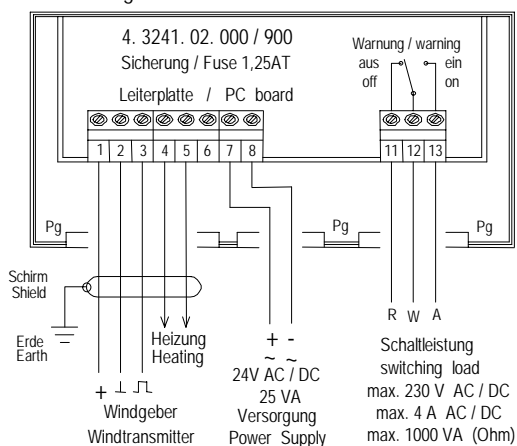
4. 3241. 02. 000 / 900
Sicherung / Fuse 1,25AT

Leiterplatte / PC board

1 2 3 4 5 6 7 8

Warnung / warning
aus off
ein on

11 12 13

Pg
Pg
Pg

Schirm
Shield

Erde
Earth

Heizung
Heating

+ ⊥ ⎍
Windgeber
Windtransmitter

+ -
~ ~
24V AC / DC
25 VA
Versorgung
Power Supply

R W A

Schaltleistung
switching load
max. 230 V AC / DC
max. 4 A AC / DC
max. 1000 VA (Ohm)